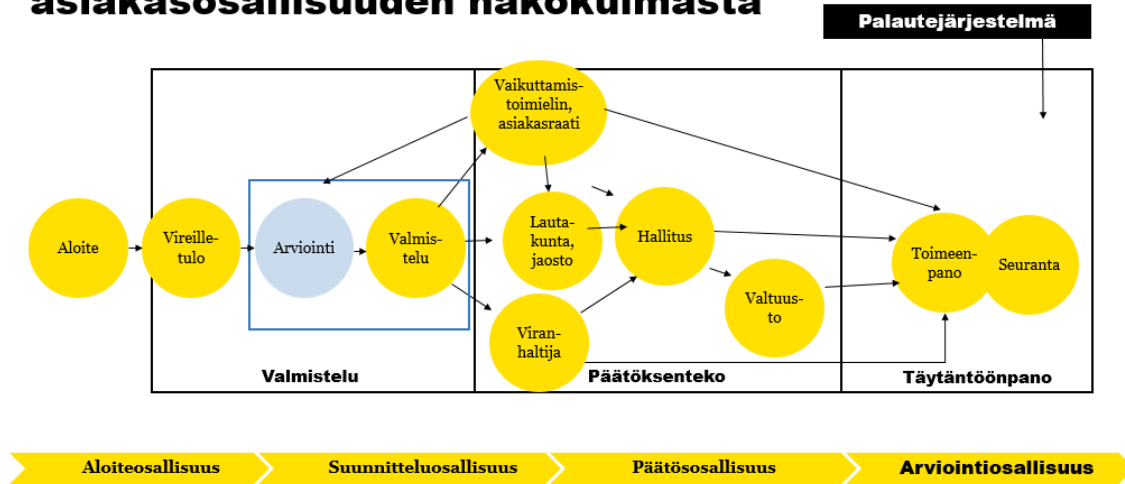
asiakasosallisuuden näkökulmasta

Palautejärjestelmä

Vaikuttamistoimielin, asiakasraati

Aloite

Vireilletulo

Arviointi

Valmistelu

Lautakunta, jaosto

Hallitus

Viranhaltija

Valtuusto

Toimeenpano

Seuranta

Valmistelu

Päätöksenteko

Täytäntöönpano

Aloiteosallisuus

Suunnitteluosallisuus

Päätösosallisuus

Arviointiosallisuus